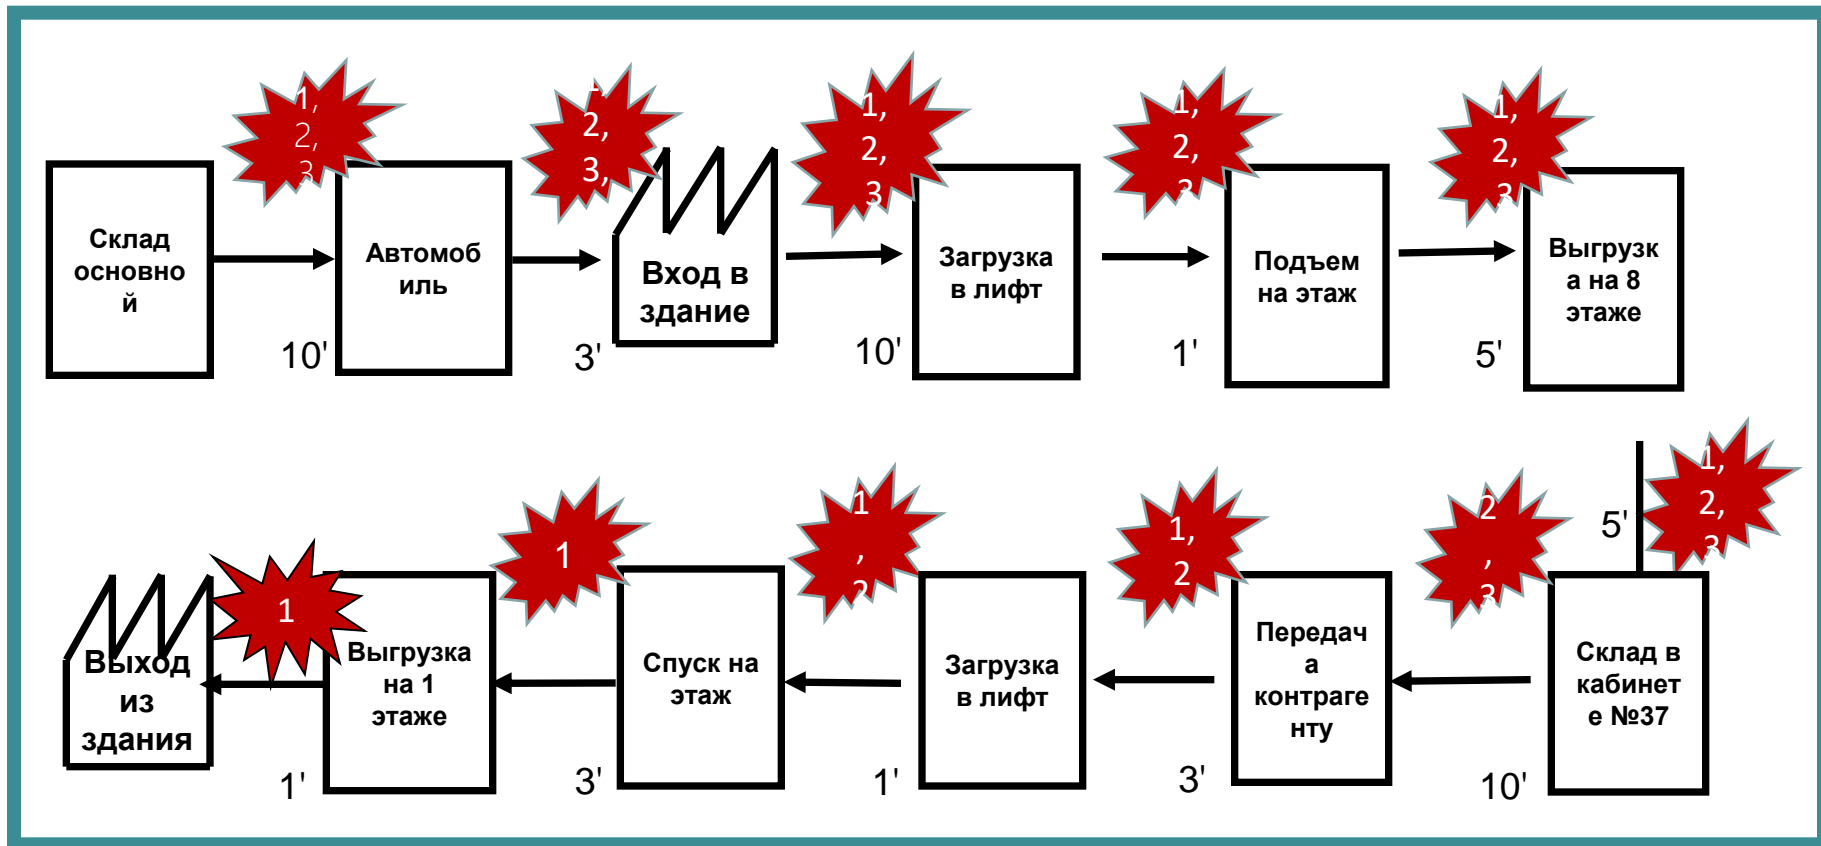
Склад основной

1, 2, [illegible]

Автомобиль

10'

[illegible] 2, 3,

Вход в здание

3'

1, 2, 3

Загрузка в лифт

10'

1, 2, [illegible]

Подъем на этаж

1'

1, 2, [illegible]

Выгрузка на 8 этаже

5'

1, 2, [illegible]

5'

Склад в кабинете №37

10'

2, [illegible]

Передача контрагенту

3'

1, 2

Загрузка в лифт

1'

1, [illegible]

Спуск на этаж

3'

1

Выгрузка на 1 этаже

1'

1

Выход из здания